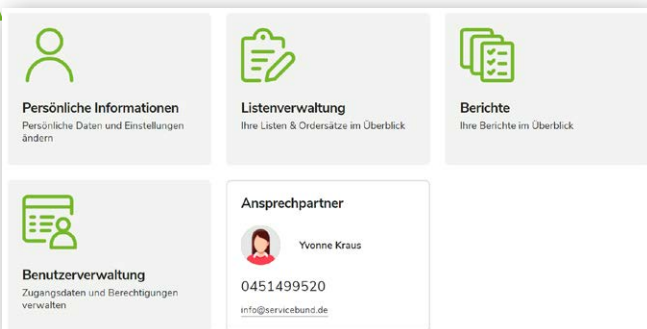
Persönliche Informationen
Persönliche Daten und Einstellungen ändern

Listenverwaltung
Ihre Listen & Ordersätze im Überblick

Berichte
Ihre Berichte im Überblick

Benutzerverwaltung
Zugangsdaten und Berechtigungen verwalten

Ansprechpartner

Yvonne Kraus

0451499520

info@servicebund.de